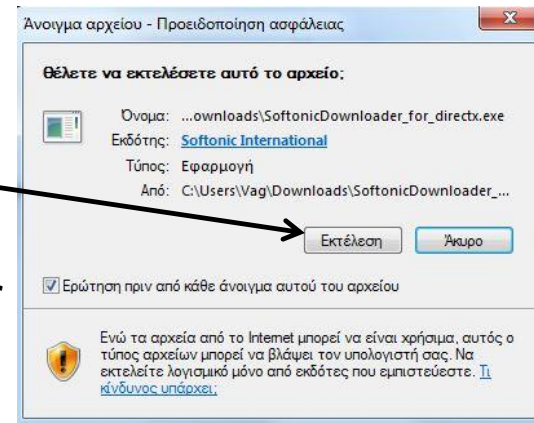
Άνοιγμα αρχείου - Προειδοποίηση ασφάλειας

Θέλετε να εκτελέσετε αυτό το αρχείο;

Όνομα: ...ownloads\SoftonicDownloader_for_directx.exe
Εκδότης: Softonic International
Τύπος: Εφαρμογή
Από: C:\Users\Vag\Downloads\SoftonicDownloader_...

Εκτέλεση
Άκυρο

Ερώτηση πριν από κάθε άνοιγμα αυτού του αρχείου

Ενώ τα αρχεία από το Internet μπορεί να είναι χρήσιμα, αυτός ο τύπος αρχείων μπορεί να βλάψει τον υπολογιστή σας. Να εκτελείτε λογισμικό μόνο από εκδότες που εμπιστεύεστε. Τι κίνδυνος υπάρχει;